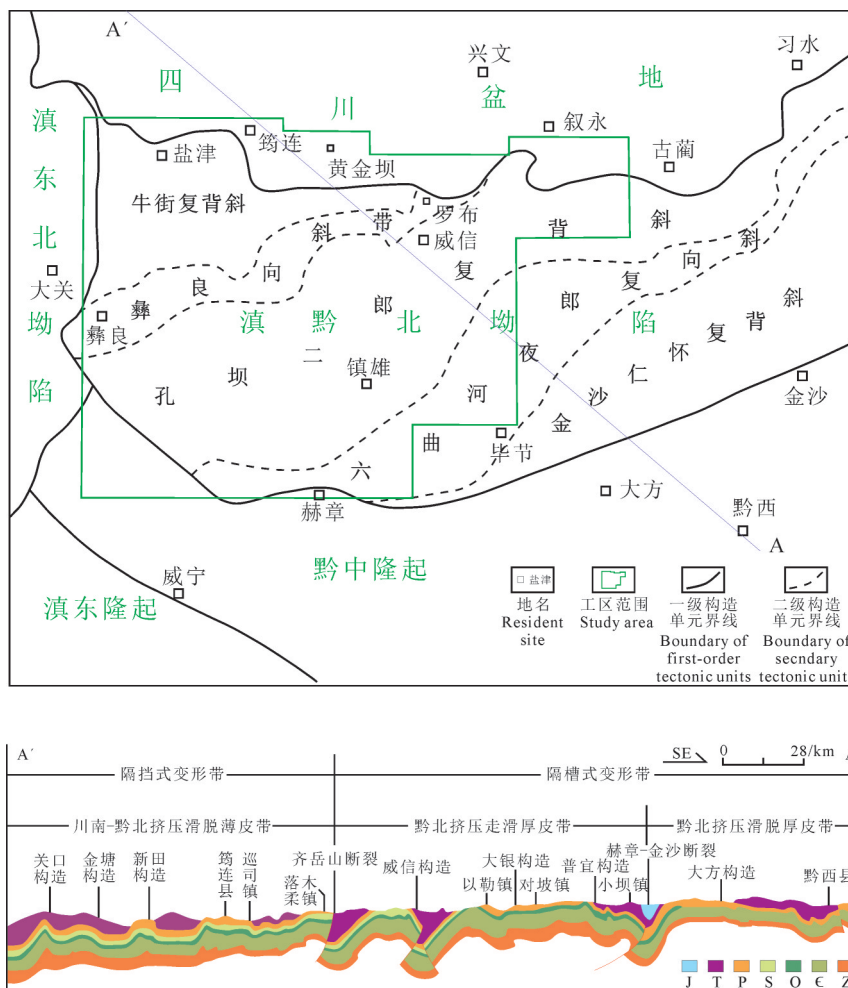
A′

四　川　盆　地

兴文　习水　叙永　古蔺　筠连　盐津　黄金坝

滇东北坳陷

牛街复背斜

罗布　威信

斜　带　背　斜

良　向　复　向　斜

彝　郎　郎　复

大关

彝良　滇　黔　北　坳　陷　背

二　夜　怀　复

孔　坝　镇雄　仁

河　沙

曲　金　金沙

毕节

六

大方

赫章

黔西

A

黔中隆起

威宁

滇东隆起

盐津 地名 Resident site

工区范围 Study area

一级构造单元界线 Boundary of first-order tectonic units

二级构造单元界线 Boundary of secndary tectonic unit

A′　SE　0　28/km

隔挡式变形带　隔槽式变形带

川南-黔北挤压滑脱薄皮带　黔北挤压走滑厚皮带　黔北挤压滑脱厚皮带

关口构造　金塘构造　新田构造　筠连县　巡司镇　落木柔镇　齐岳山断裂　威信构造　大银构造　以勒镇　对坡镇　普宜构造　小坝镇　赫章-金沙断裂　大方构造　黔西县

J　T　P　S　O　€　Z